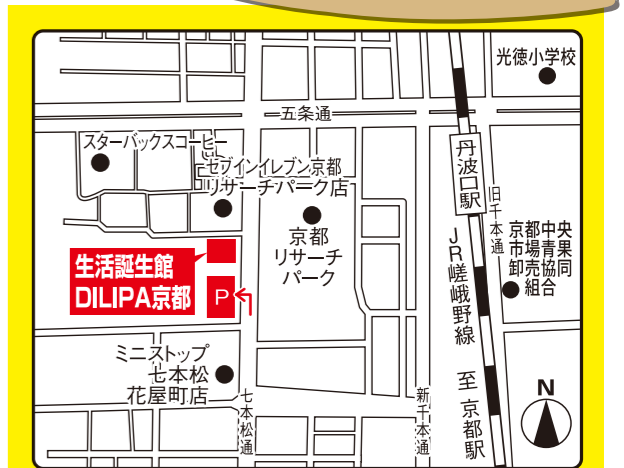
光徳小学校

五条通

丹波口駅

スターバックスコーヒー

セブンイレブン京都リサーチパーク店

京都リサーチパーク

旧千本通

京都市中央卸売市場協同組合

JR嵯峨野線

生活誕生館
DILIPA京都

P

ミニストップ七本松花屋町店

七本松通

新千本通

至京都駅

N